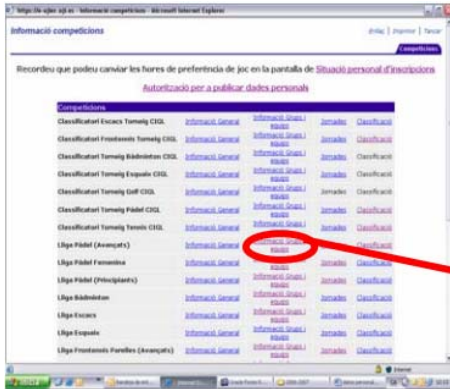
https://le.ujaen.uji.es - Informació competicions - Microsoft Internet Explorer

Informació competicions

Enllaç | Imprimir | Tancar

Competicions

Recordeu que podeu canviar les hores de preferència de joc en la pantalla de Situació personal d'inscripcions

Autorització per a publicar dades personals

| Competicions | | | | |
|---|---|---|---|---|
| Classificatori Escacs Torneig CIGL | Informació General | Informació Grups i equips | Jornades | Classificació |
| Classificatori Frontennis Torneig CIGL | Informació General | Informació Grups i equips | Jornades | Classificació |
| Classificatori Torneig Bàdminton CIGL | Informació General | Informació Grups i equips | Jornades | Classificació |
| Classificatori Torneig Esquaix CIGL | Informació General | Informació Grups i equips | Jornades | Classificació |
| Classificatori Torneig Golf CIGL | Informació General | Informació Grups i equips | Jornades | Classificació |
| Classificatori Torneig Pàdel CIGL | Informació General | Informació Grups i equips | Jornades | Classificació |
| Classificatori Torneig Tennis CIGL | Informació General | Informació Grups i equips | Jornades | Classificació |
| Lliga Pàdel (Avançats) | Informació General | Informació Grups i equips | Jornades | Classificació |
| Lliga Pàdel Femenina | Informació General | Informació Grups i equips | Jornades | Classificació |
| Lliga Pàdel (Principiants) | Informació General | Informació Grups i equips | Jornades | Classificació |
| Lliga Bàdminton | Informació General | Informació Grups i equips | Jornades | Classificació |
| Lliga Escacs | Informació General | Informació Grups i equips | Jornades | Classificació |
| Lliga Esquaix | Informació General | Informació Grups i equips | Jornades | Classificació |
| Lliga Frontennis Parelles (Avançats) | Informació General | Informació Grups i equips | Jornades | Classificació |

Internet